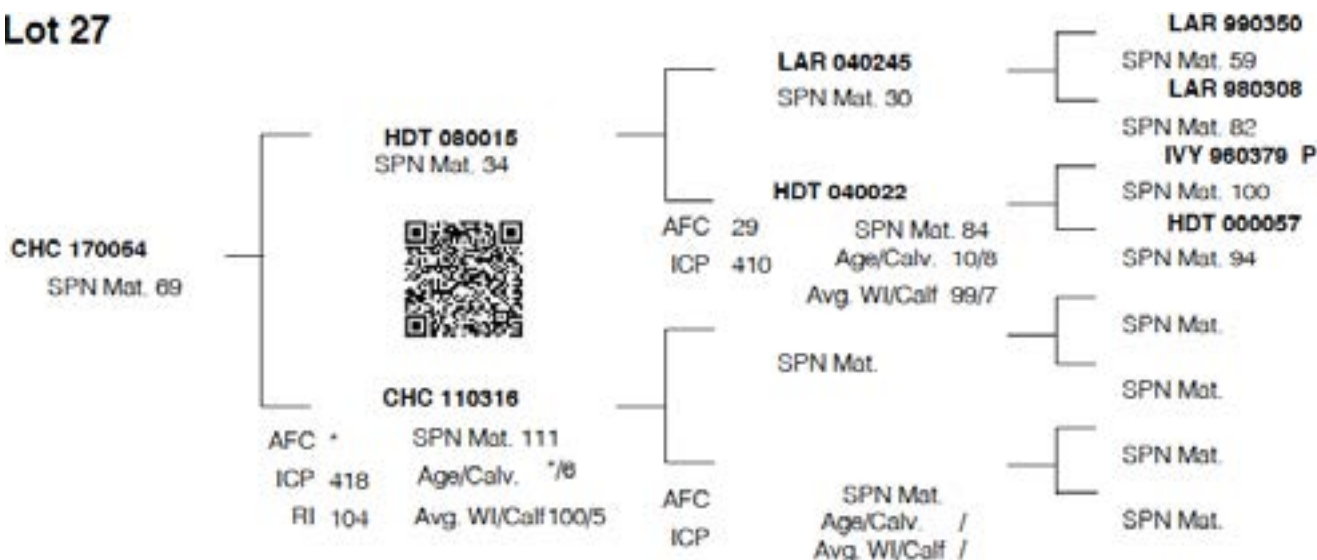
Lot 27

CHC 170054
SPN Mat. 69

HDT 080015
SPN Mat. 34

CHC 110316
AFC *
ICP 418
RI 104
SPN Mat. 111
Age/Calv. */8
Avg. WI/Calf 100/5

LAR 040245
SPN Mat. 30

HDT 040022
AFC 29
ICP 410
SPN Mat. 84
Age/Calv. 10/8
Avg. WI/Calf 99/7

SPN Mat.

AFC
ICP
SPN Mat.
Age/Calv. /
Avg. WI/Calf /

LAR 990350
SPN Mat. 59
LAR 980308
SPN Mat. 82
IVY 960379 P
SPN Mat. 100
HDT 000057
SPN Mat. 94
SPN Mat.
SPN Mat.
SPN Mat.
SPN Mat.